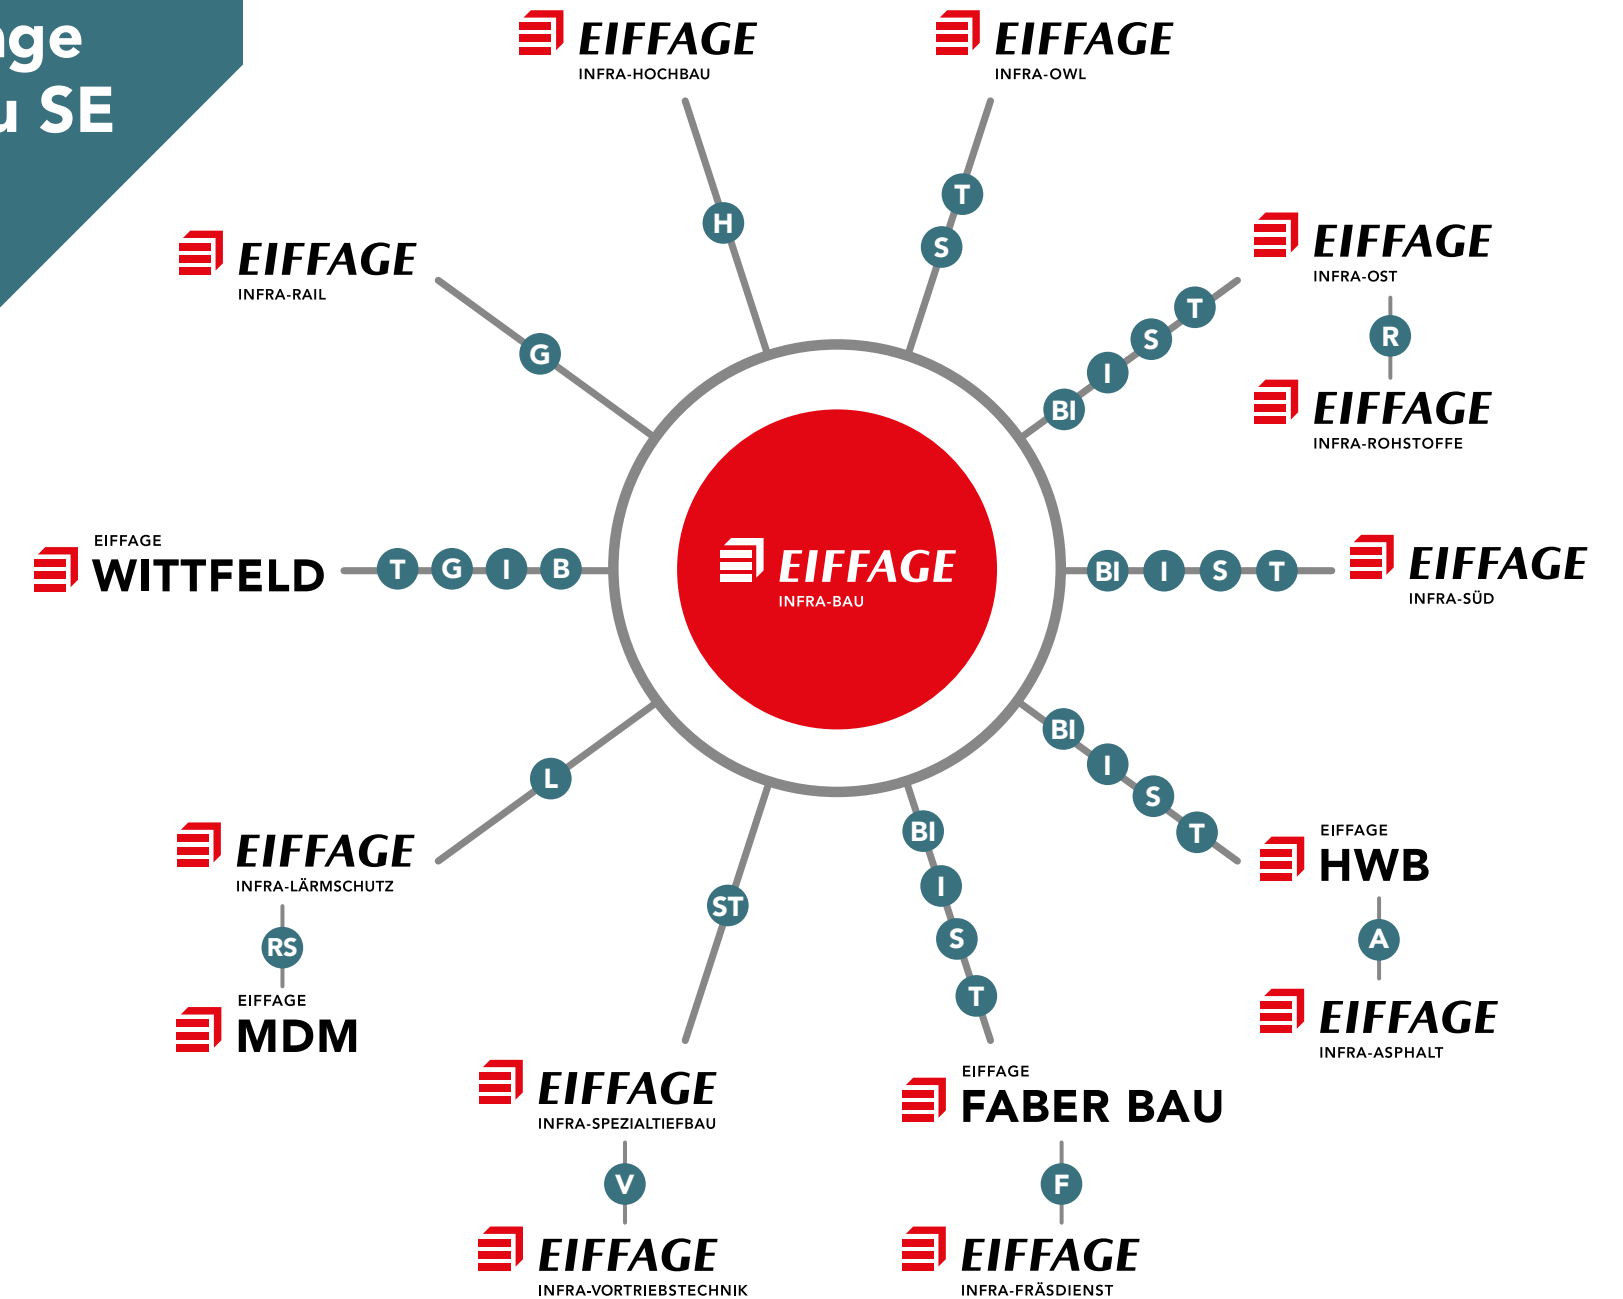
ge
u SE

EIFFAGE
INFRA-HOCHBAU

EIFFAGE
INFRA-OWL

EIFFAGE
INFRA-RAIL

H

T

S

EIFFAGE
INFRA-OST

R

EIFFAGE
INFRA-ROHSTOFFE

G

T
S
I
BI

EIFFAGE
WITTFELD

T G I B

EIFFAGE
INFRA-BAU

BI I S T

EIFFAGE
INFRA-SÜD

BI
I
S
T

EIFFAGE
HWB

A

EIFFAGE
INFRA-ASPHALT

L

EIFFAGE
INFRA-LÄRMSCHUTZ

RS

EIFFAGE
MDM

ST

BI
I
S
T

EIFFAGE
INFRA-SPEZIALTIEFBAU

V

EIFFAGE
INFRA-VORTRIEBSTECHNIK

EIFFAGE
FABER BAU

F

EIFFAGE
INFRA-FRÄSDIENST